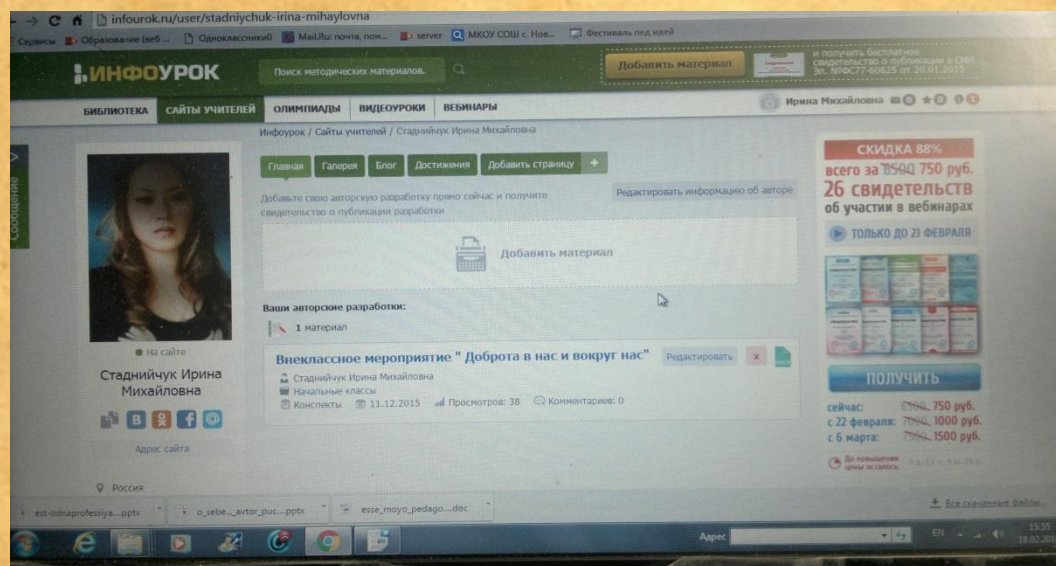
infourok.ru/user/stadniychuk-irina-mihaylovna

Сервисы Образование (веб ... Одноклассники Mail.Ru: почта, пои... server МКОУ СОШ с. Нов... Фестиваль пед идей

ИНФОУРОК Поиск методических материалов Добавить материал и получить бесплатное свидетельство о публикации в СМИ Эл. №ФС77-60625 от 20.01.2015

БИБЛИОТЕКА САЙТЫ УЧИТЕЛЕЙ ОЛИМПИАДЫ ВИДЕОУРОКИ ВЕБИНАРЫ Ирина Михайловна 0 0 0

Инфоурок / Сайты учителей / Стадничук Ирина Михайловна

Сообщение

Главная Галерея Блог Достижения Добавить страницу +

Добавьте свою авторскую разработку прямо сейчас и получите свидетельство о публикации разработки

Редактировать информацию об авторе

Добавить материал

Ваши авторские разработки:

1 материал

На сайте

Стадничук Ирина Михайловна

Внеклассное мероприятие " Доброта в нас и вокруг нас" Редактировать

Стадничук Ирина Михайловна
Начальные классы
Конспекты 11.12.2015 Просмотров: 38 Комментариев: 0

Адрес сайта

Россия

СКИДКА 88%
всего за 8500 750 руб.
26 свидетельств
об участии в вебинарах
ТОЛЬКО ДО 21 ФЕВРАЛЯ

ПОЛУЧИТЬ

сейчас: 6500 750 руб.
с 22 февраля: 7000 1000 руб.
с 6 марта: 7500 1500 руб.

До повышения цены осталось: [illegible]

est-odnaprofessiya....pptx o_sebe-_avtor_puc....pptx esse_moyo_pedago....doc

Все скачанные файлы...

Адрес

EN 15:55 18.02.2016